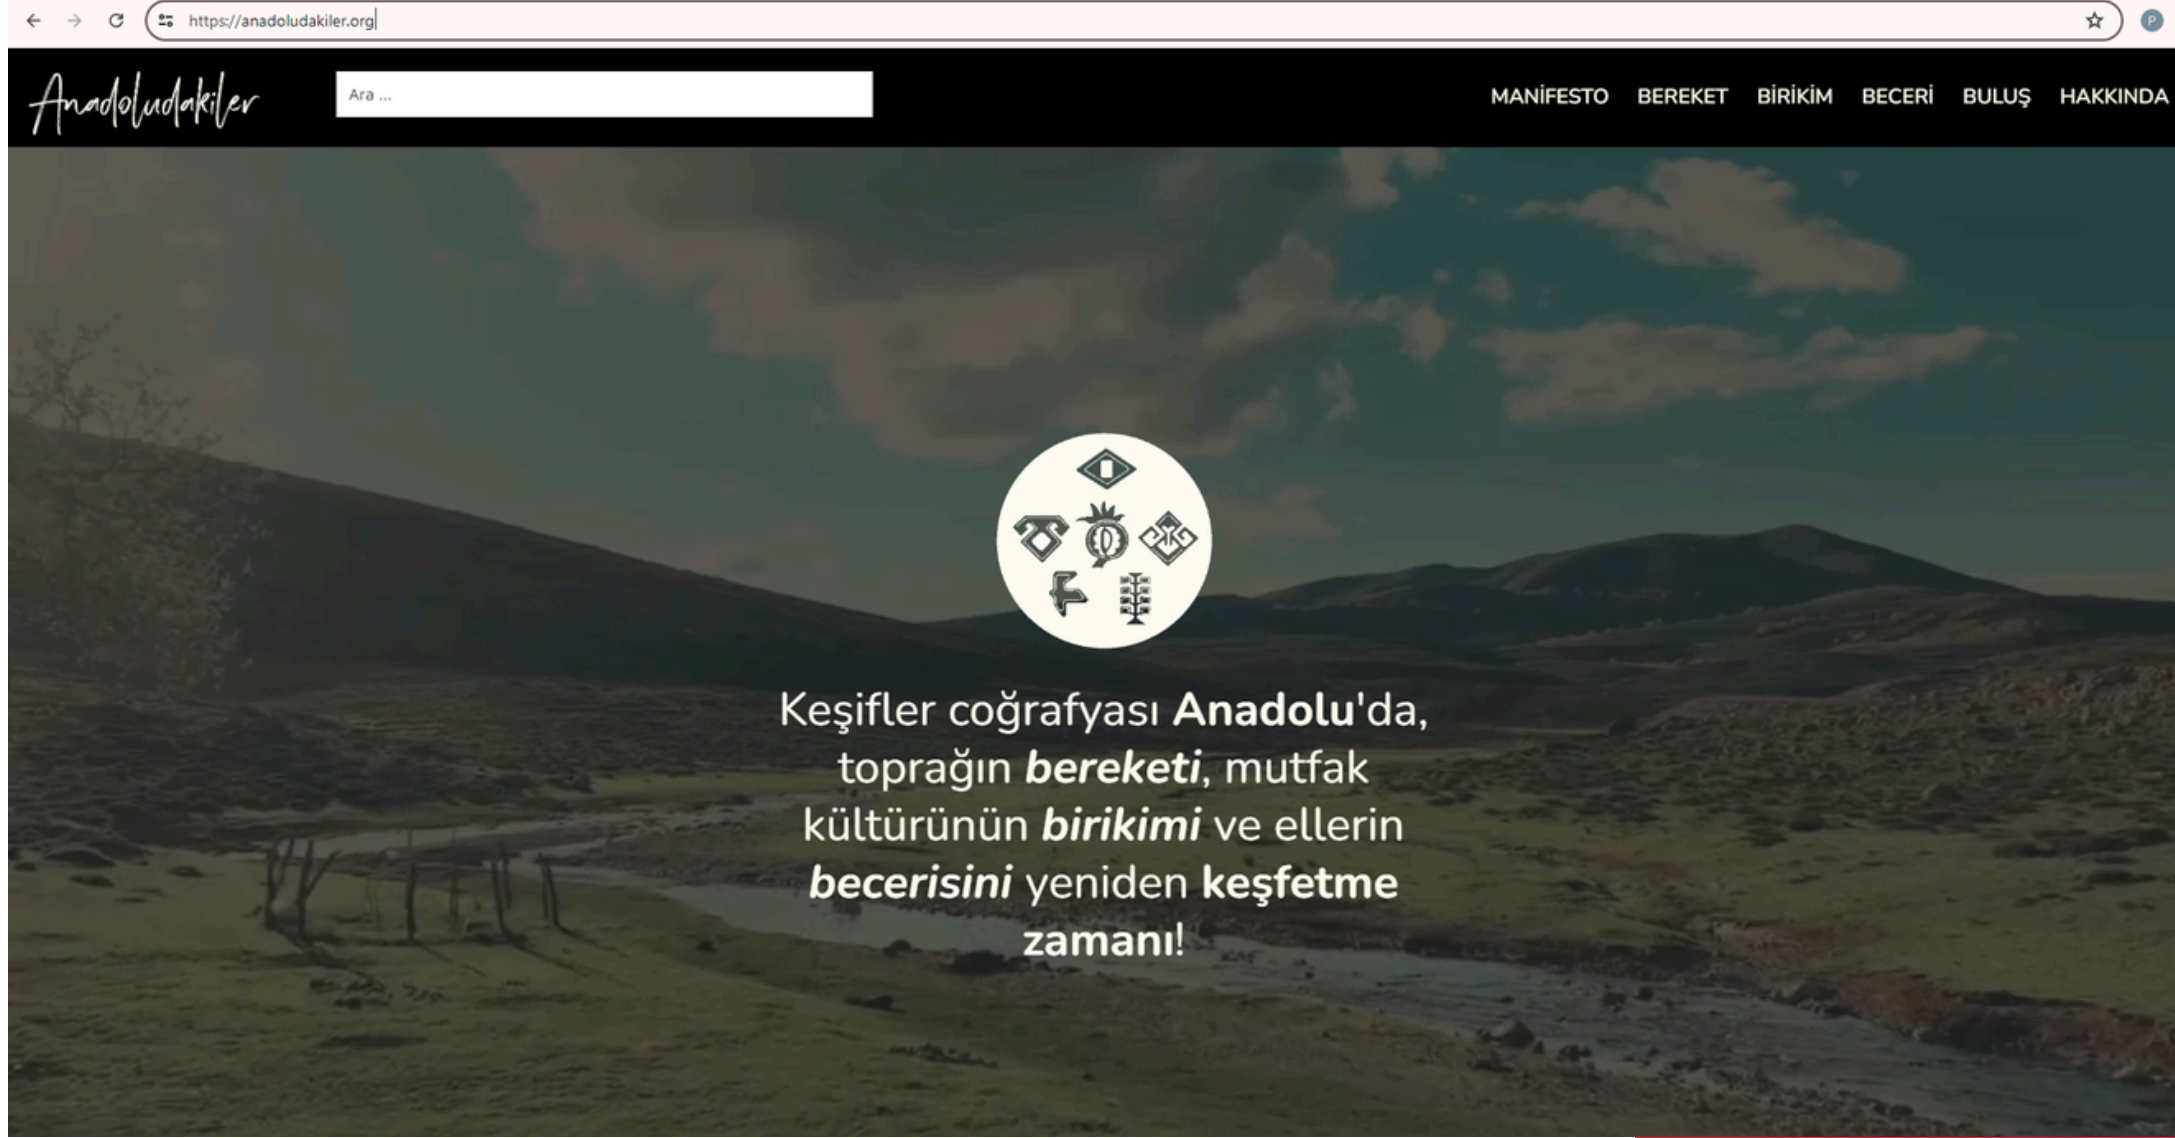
https://anadoludakiler.org

P

Anadoludakiler

Ara ...

MANİFESTO BEREKET BİRİKİM BECERİ BULUŞ HAKKINDA

Keşifler coğrafyası **Anadolu**'da, toprağın ***bereketi***, mutfak kültürünün ***birikimi*** ve ellerin ***becerisini*** yeniden **keşfetme zamanı**!